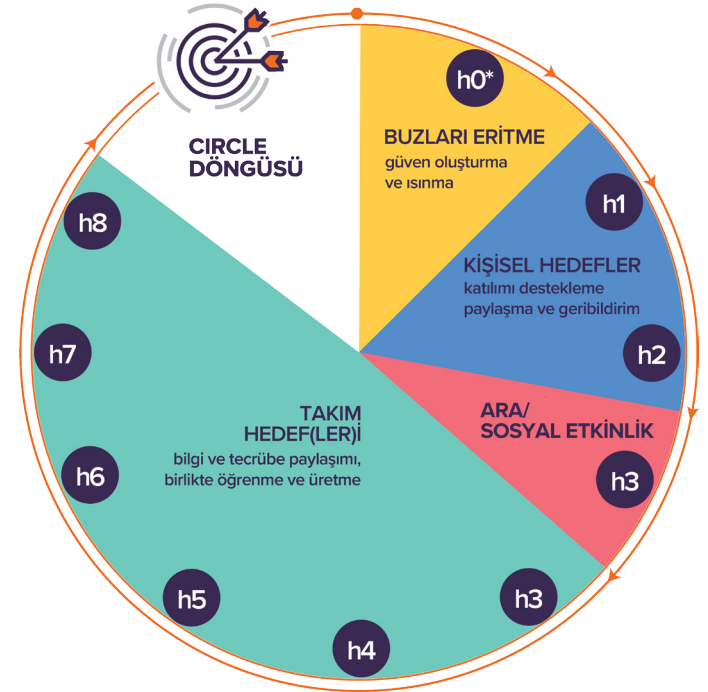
CIRCLE DÖNGÜSÜ

h0*

BUZLARI ERİTME
güven oluşturma ve ısınma

h1

KİŞİSEL HEDEFLER
katılımı destekleme paylaşma ve geribildirim

h2

ARA/ SOSYAL ETKİNLİK

h3

TAKIM HEDEF(LER)İ
bilgi ve tecrübe paylaşımı, birlikte öğrenme ve üretme

h3

h4

h5

h6

h7

h8